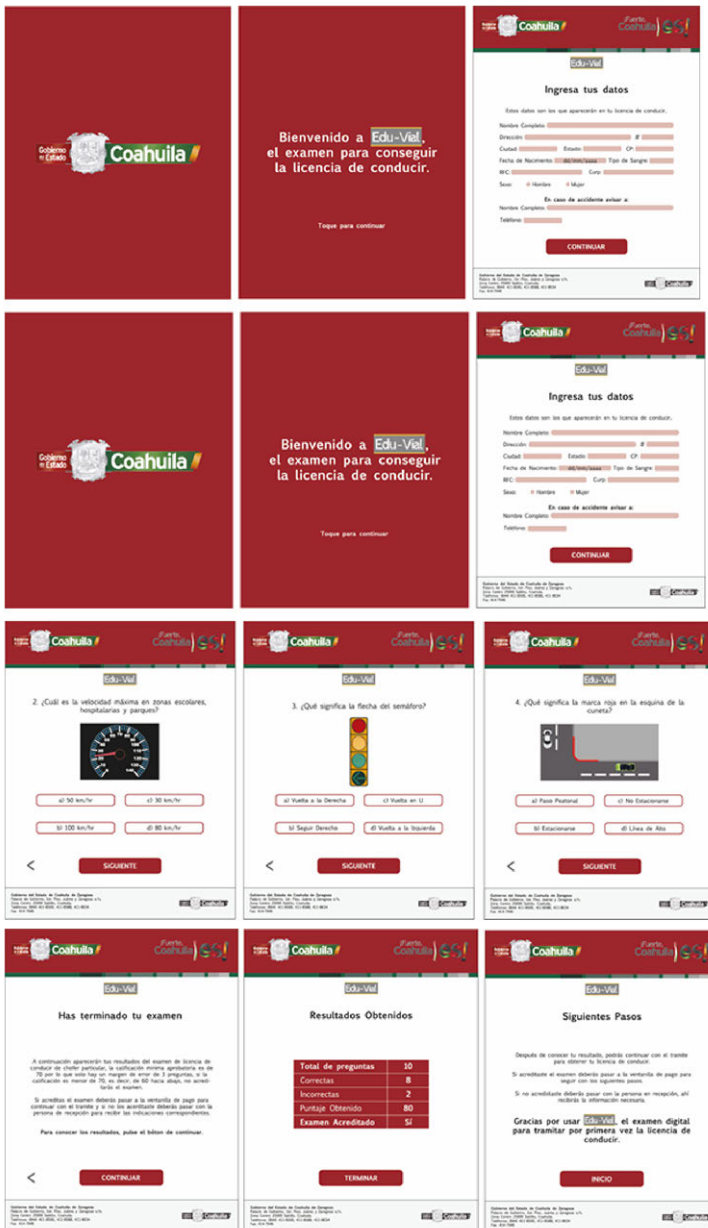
Gobierno del Estado Coahuila

Bienvenido a Edu-Vial, el examen para conseguir la licencia de conducir.

Toque para continuar

Gobierno del Estado Coahuila ¡Fuerte, Coahuila es!

Edu-Vial

Ingresa tus datos

Estos datos son los que aparecerán en tu licencia de conducir.

Nombre Completo
Dirección #
Ciudad Estado CP
Fecha de Nacimiento dd/mm/aaaa Tipo de Sangre
RFC Curp
Sexo Hombre Mujer

En caso de accidente avisar a:
Nombre Completo
Teléfono

CONTINUAR

Gobierno del Estado de Coahuila de Zaragoza
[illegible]

Gobierno del Estado Coahuila

Bienvenido a Edu-Vial, el examen para conseguir la licencia de conducir.

Toque para continuar

Gobierno del Estado Coahuila ¡Fuerte, Coahuila es!

Edu-Vial

Ingresa tus datos

Estos datos son los que aparecerán en tu licencia de conducir.

Nombre Completo
Dirección #
Ciudad Estado CP
Fecha de Nacimiento dd/mm/aaaa Tipo de Sangre
RFC Curp
Sexo Hombre Mujer

En caso de accidente avisar a:
Nombre Completo
Teléfono

CONTINUAR

Gobierno del Estado de Coahuila de Zaragoza
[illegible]

Coahuila ¡Fuerte, Coahuila es!

Edu-Vial

2. ¿Cuál es la velocidad máxima en zonas escolares, hospitalarias y parques?

a) 50 km/hr c) 30 km/hr
b) 100 km/hr d) 80 km/hr

<

SIGUIENTE

Coahuila ¡Fuerte, Coahuila es!

Edu-Vial

3. ¿Qué significa la flecha del semáforo?

a) Vuelta a la Derecha c) Vuelta en U
b) Seguir Derecho d) Vuelta a la Izquierda

SIGUIENTE

Coahuila ¡Fuerte, Coahuila es!

Edu-Vial

4. ¿Qué significa la marca roja en la esquina de la cuneta?

a) Paso Peatonal c) No Estacionarse
b) Estacionarse d) Línea de Alto

<

SIGUIENTE

Coahuila ¡Fuerte, Coahuila es!

Edu-Vial

Has terminado tu examen

A continuación aparecerán tus resultados del examen de licencia de conducir de chofer particular, la calificación mínima aprobatoria es de 70 por lo que solo hay un margen de error de 3 preguntas, si la calificación es menor de 70, es decir, de 60 hacia abajo, no acreditarás el examen.

Si acreditas el examen deberás pasar a la ventanilla de pago para continuar con el trámite y si no lo acreditaste deberás pasar con la persona de recepción para recibir las indicaciones correspondientes.

Para conocer los resultados, pulse el botón de continuar.

<

CONTINUAR

Coahuila ¡Fuerte, Coahuila es!

Edu-Vial

Resultados Obtenidos

| Total de preguntas | 10 |
|---|---|
| Correctas | 8 |
| Incorrectas | 2 |
| Puntaje Obtenido | 80 |
| Examen Acreditado | SÍ |

TERMINAR

Coahuila ¡Fuerte, Coahuila es!

Edu-Vial

Siguientes Pasos

Después de conocer tu resultado, podrás continuar con el trámite para obtener tu licencia de conducir.

Si acreditaste el examen deberás pasar a la ventanilla de pago para seguir con los siguientes pasos.

Si no acreditaste deberás pasar con la persona en recepción, ahí recibirás la información necesaria.

Gracias por usar Edu-Vial, el examen digital para tramitar por primera vez la licencia de conducir.

INICIO